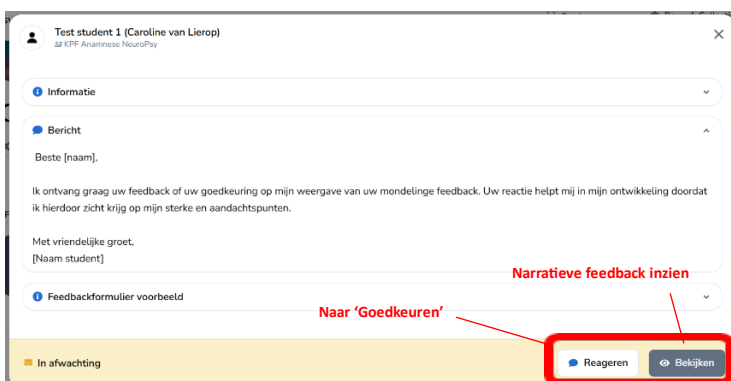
Test student 1 (Caroline van Lierop)
KPF Anamnese NeuroPsy

Informatie

Bericht

Beste [naam],

Ik ontvang graag uw feedback of uw goedkeuring op mijn weergave van uw mondelinge feedback. Uw reactie helpt mij in mijn ontwikkeling doordat ik hierdoor zicht krijg op mijn sterke en aandachtspunten.

Met vriendelijke groet,
[Naam student]

Narratieve feedback inzien

Feedbackformulier voorbeeld

Naar 'Goedkeuren'

In afwachting

Reageren

Bekijken